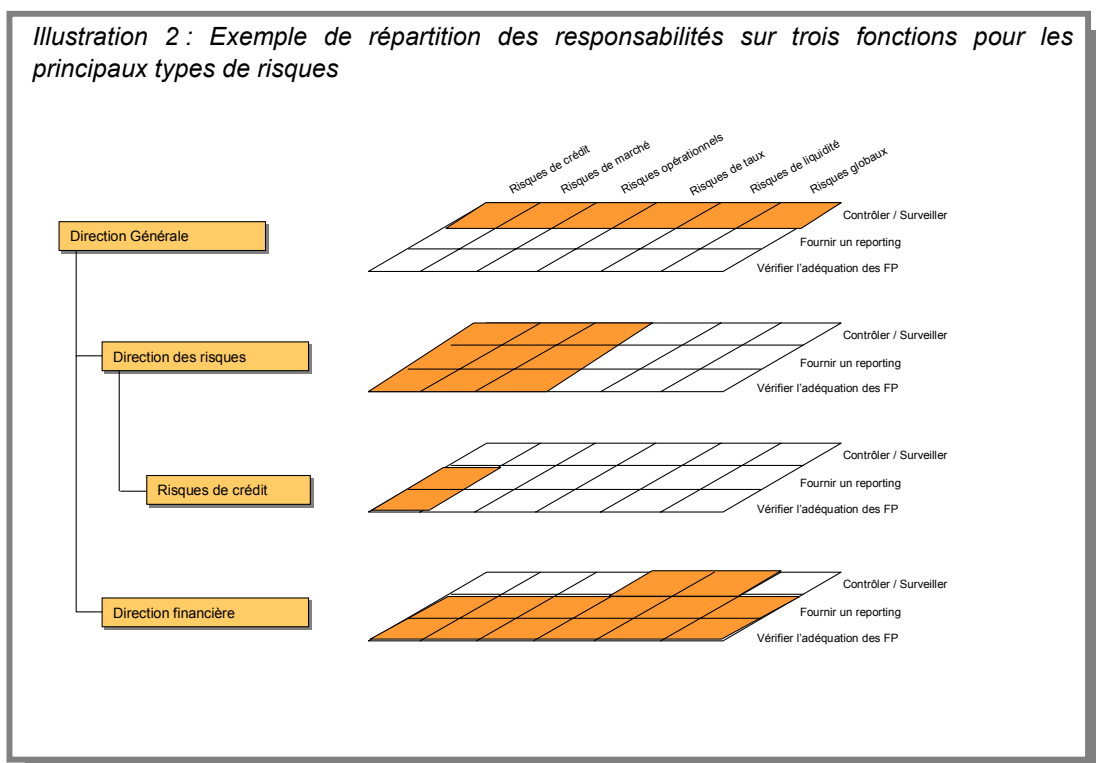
Illustration 2 : Exemple de répartition des responsabilités sur trois fonctions pour les principaux types de risques

Risques de crédit
Risques de marché
Risques opérationnels
Risques de taux
Risques de liquidité
Risques globaux

Direction Générale
Contrôler / Surveiller
Fournir un reporting
Vérifier l'adéquation des FP

Direction des risques
Contrôler / Surveiller
Fournir un reporting
Vérifier l'adéquation des FP

Risques de crédit
Contrôler / Surveiller
Fournir un reporting
Vérifier l'adéquation des FP

Direction financière
Contrôler / Surveiller
Fournir un reporting
Vérifier l'adéquation des FP